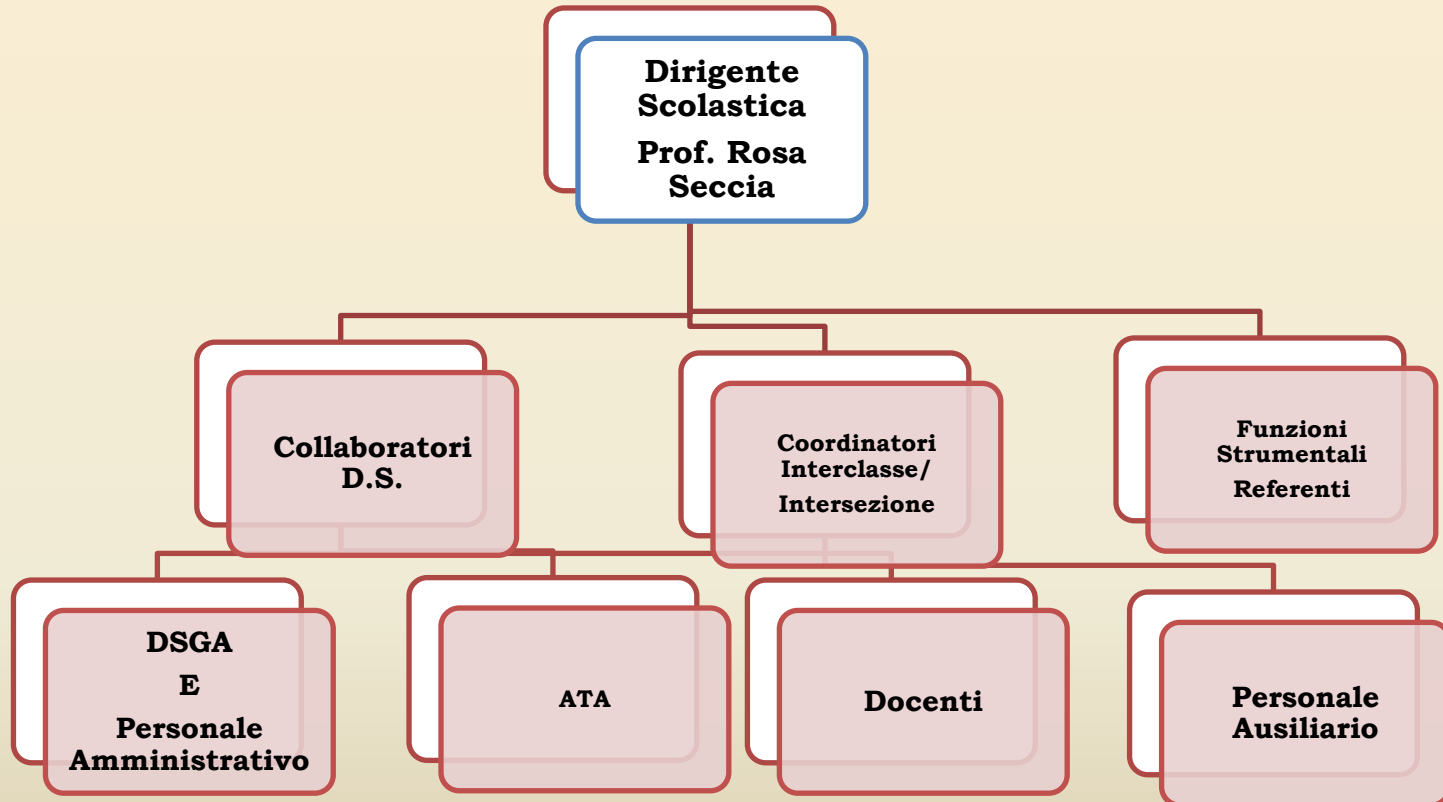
Dirigente Scolastica

Prof. Rosa Seccia

Collaboratori D.S.

Coordinatori Interclasse/

Intersezione

Funzioni Strumentali

Referenti

DSGA

E

Personale Amministrativo

ATA

Docenti

Personale Ausiliario